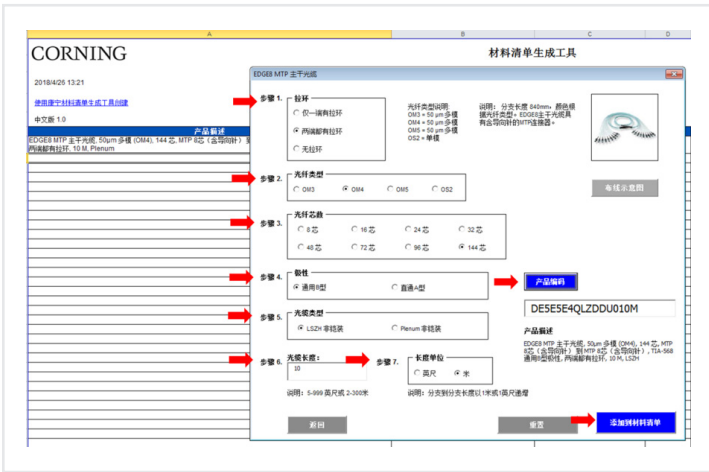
CORNING

材料清单生成工具

2018/4/26 13:21

使用康宁材料清单生成工具创建

中文版 1.0

产品描述

EDGE8 MTP 主干光缆, 50μm 多模 (OM4), 144 芯, MTP 8芯（含导向针）到 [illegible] 两端都有拉环, 10 M, Plenum

EDGE8 MTP 主干光缆

步骤 1. 拉环
仅一端有拉环
两端都有拉环
无拉环

光纤类型说明:
OM3 = 50 μm 多模
OM4 = 50 μm 多模
OM5 = 50 μm 多模
OS2 = 单模

说明：分支长度 840mm，颜色根据光纤类型。EDGE8主干光缆具有含导向针的MTP连接器。

布线示意图

步骤 2. 光纤类型
OM3 OM4 OM5 OS2

步骤 3. 光纤芯数
8 芯 16 芯 24 芯 32 芯
48 芯 72 芯 96 芯 144 芯

步骤 4. 极性
通用B型
直通A型

产品编码

DE5E5E4QLZDDU010M

步骤 5. 光缆类型
LSZH 非铠装
Plenum 非铠装

产品描述

EDGE8 MTP 主干光缆, 50μm 多模 (OM4), 144 芯, MTP 8芯（含导向针）到 MTP 8芯（含导向针）, TIA-568 通用B型极性, 两端都有拉环, 10 M, LSZH

步骤 6. 光缆长度:
10

步骤 7. 长度单位
英尺 米

说明：5-999 英尺或 2-300米

说明：分支到分支长度以1米或1英尺递增

返回

重置

添加到材料清单